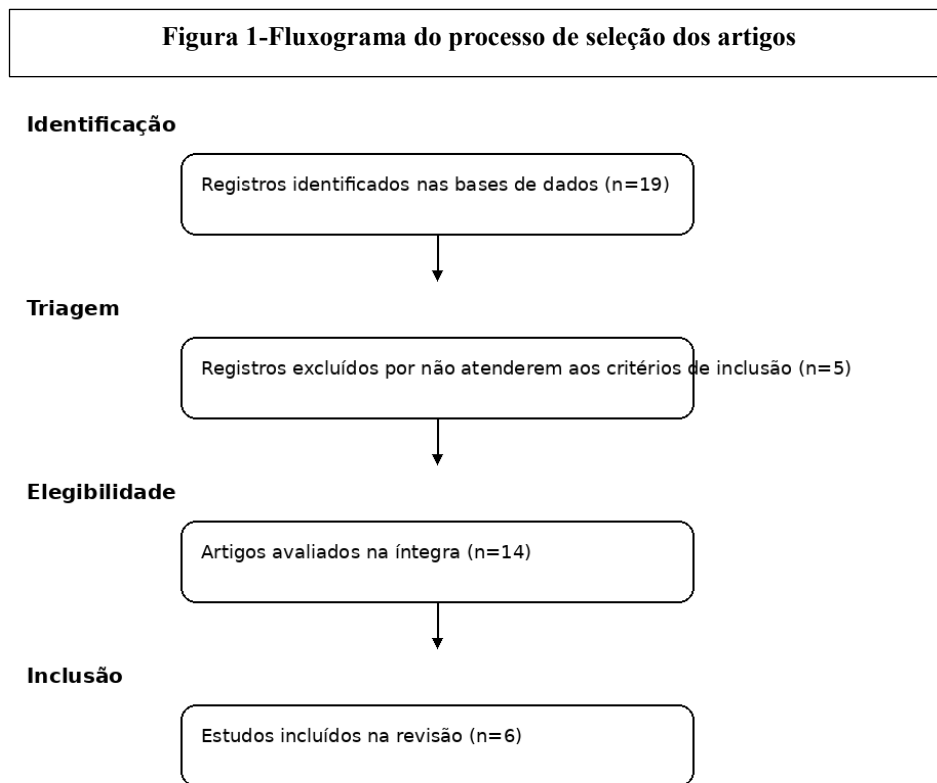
Figura 1-Fluxograma do processo de seleção dos artigos

Identificação

Registros identificados nas bases de dados (n=19)

Triagem

Registros excluídos por não atenderem aos critérios de inclusão (n=5)

Elegibilidade

Artigos avaliados na íntegra (n=14)

Inclusão

Estudos incluídos na revisão (n=6)